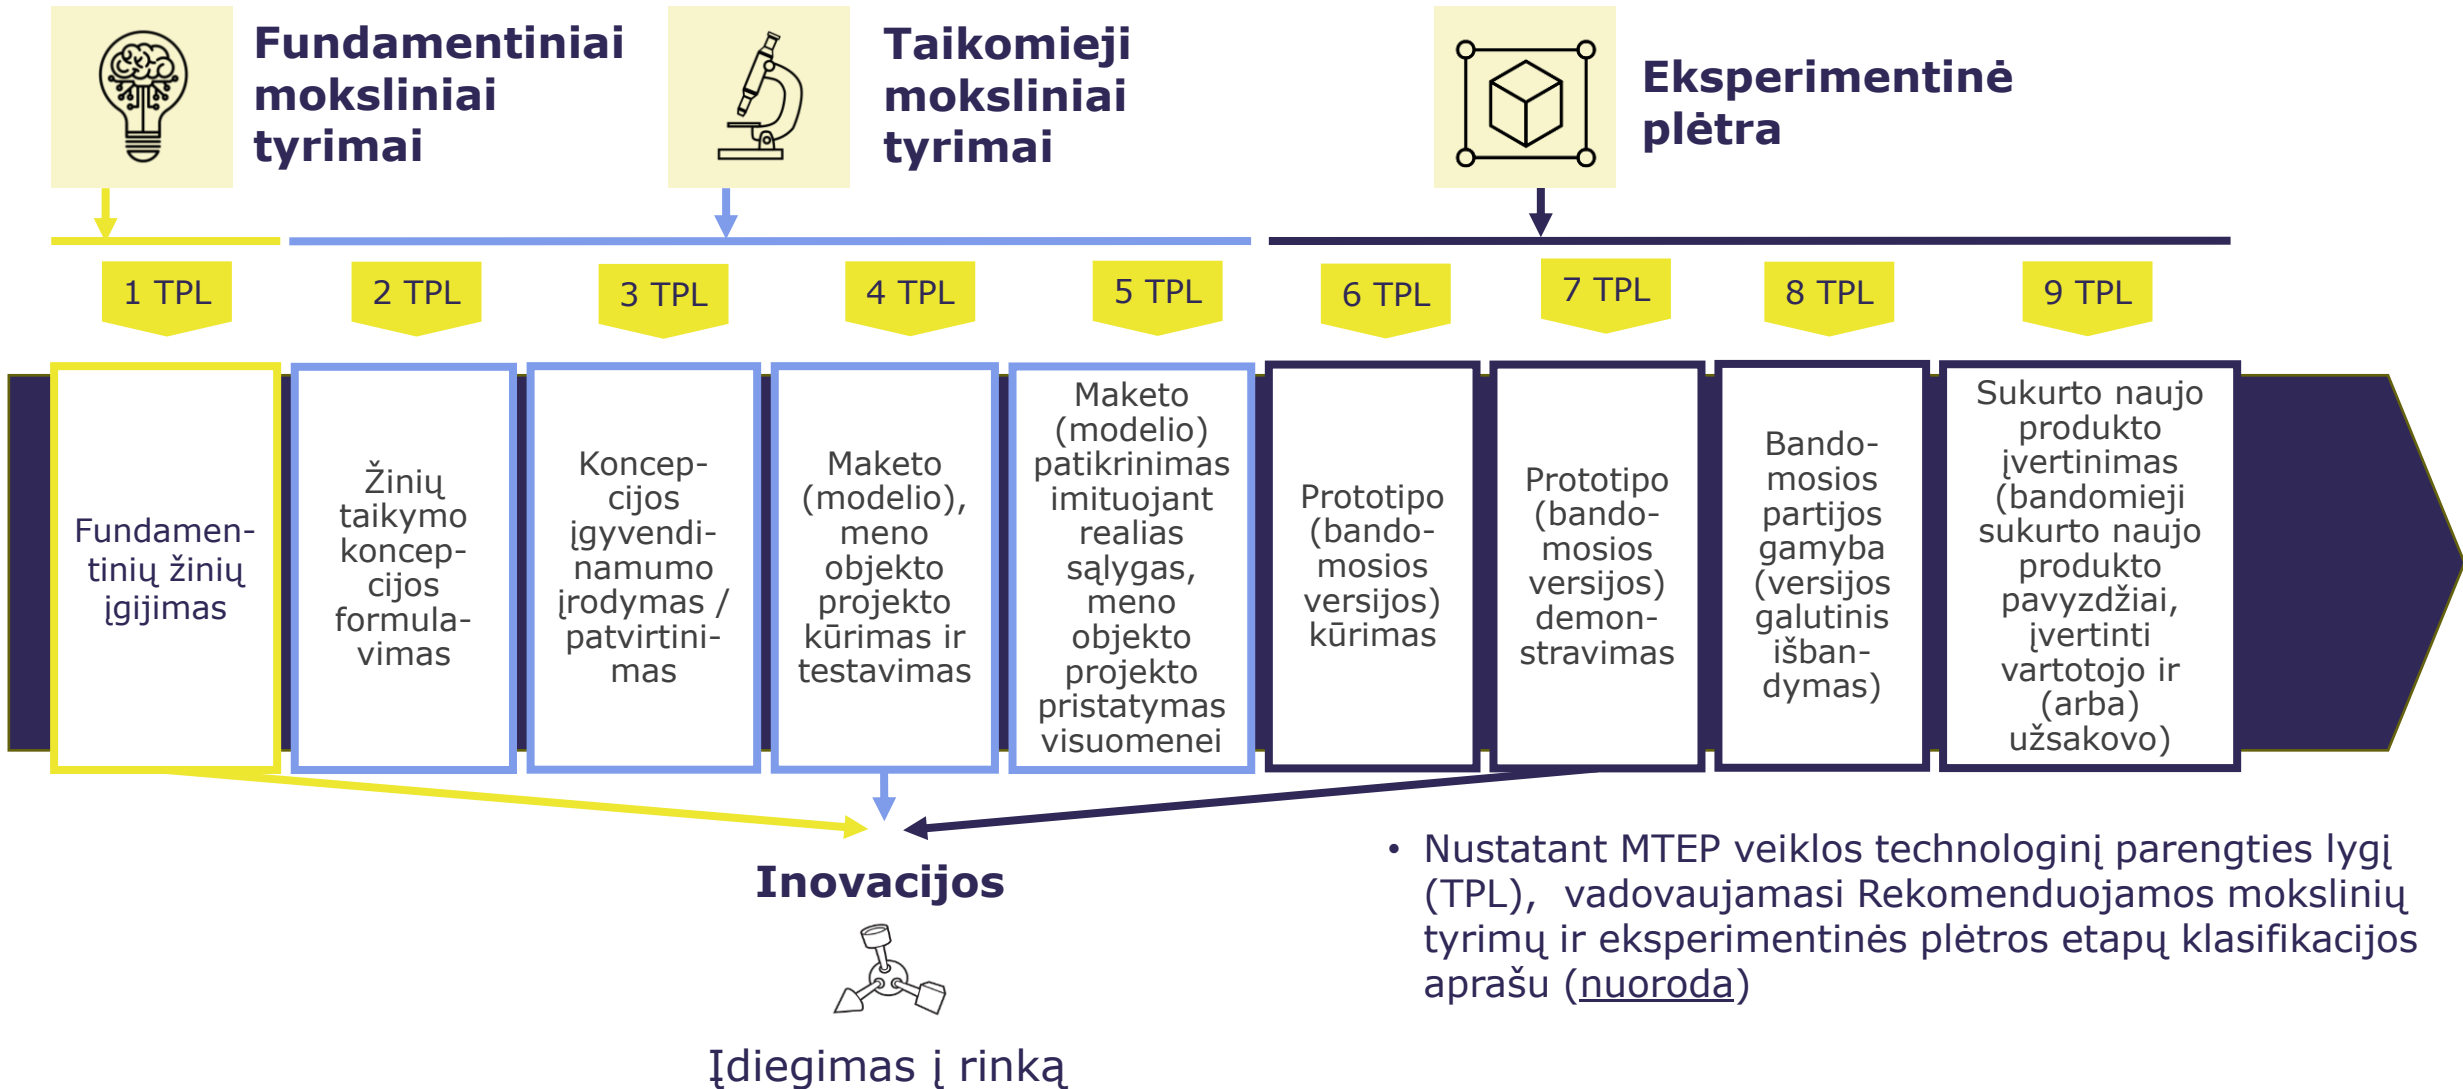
Fundamentiniai moksliniai tyrimai

Taikomieji moksliniai tyrimai

Eksperimentinė plėtra

1 TPL

2 TPL

3 TPL

4 TPL

5 TPL

6 TPL

7 TPL

8 TPL

9 TPL

Fundamentinių žinių įgijimas

Žinių taikymo koncepcijos formulavimas

Koncepcijos įgyvendinamumo įrodymas / patvirtinimas

Maketo (modelio), meno objekto projekto kūrimas ir testavimas

Maketo (modelio) patikrinimas imituojant realias sąlygas, meno objekto projekto pristatymas visuomenei

Prototipo (bandomosios versijos) kūrimas

Prototipo (bandomosios versijos) demonstravimas

Bandomosios partijos gamyba (versijos galutinis išbandymas)

Sukurto naujo produkto įvertinimas (bandomieji sukurto naujo produkto pavyzdžiai, įvertinti vartotojo ir (arba) užsakovo)

Inovacijos

Įdiegimas į rinką

• Nustatant MTEP veiklos technologinį parengties lygį (TPL), vadovaujamasi Rekomenduojamos mokslinių tyrimų ir eksperimentinės plėtros etapų klasifikacijos aprašu (nuoroda)